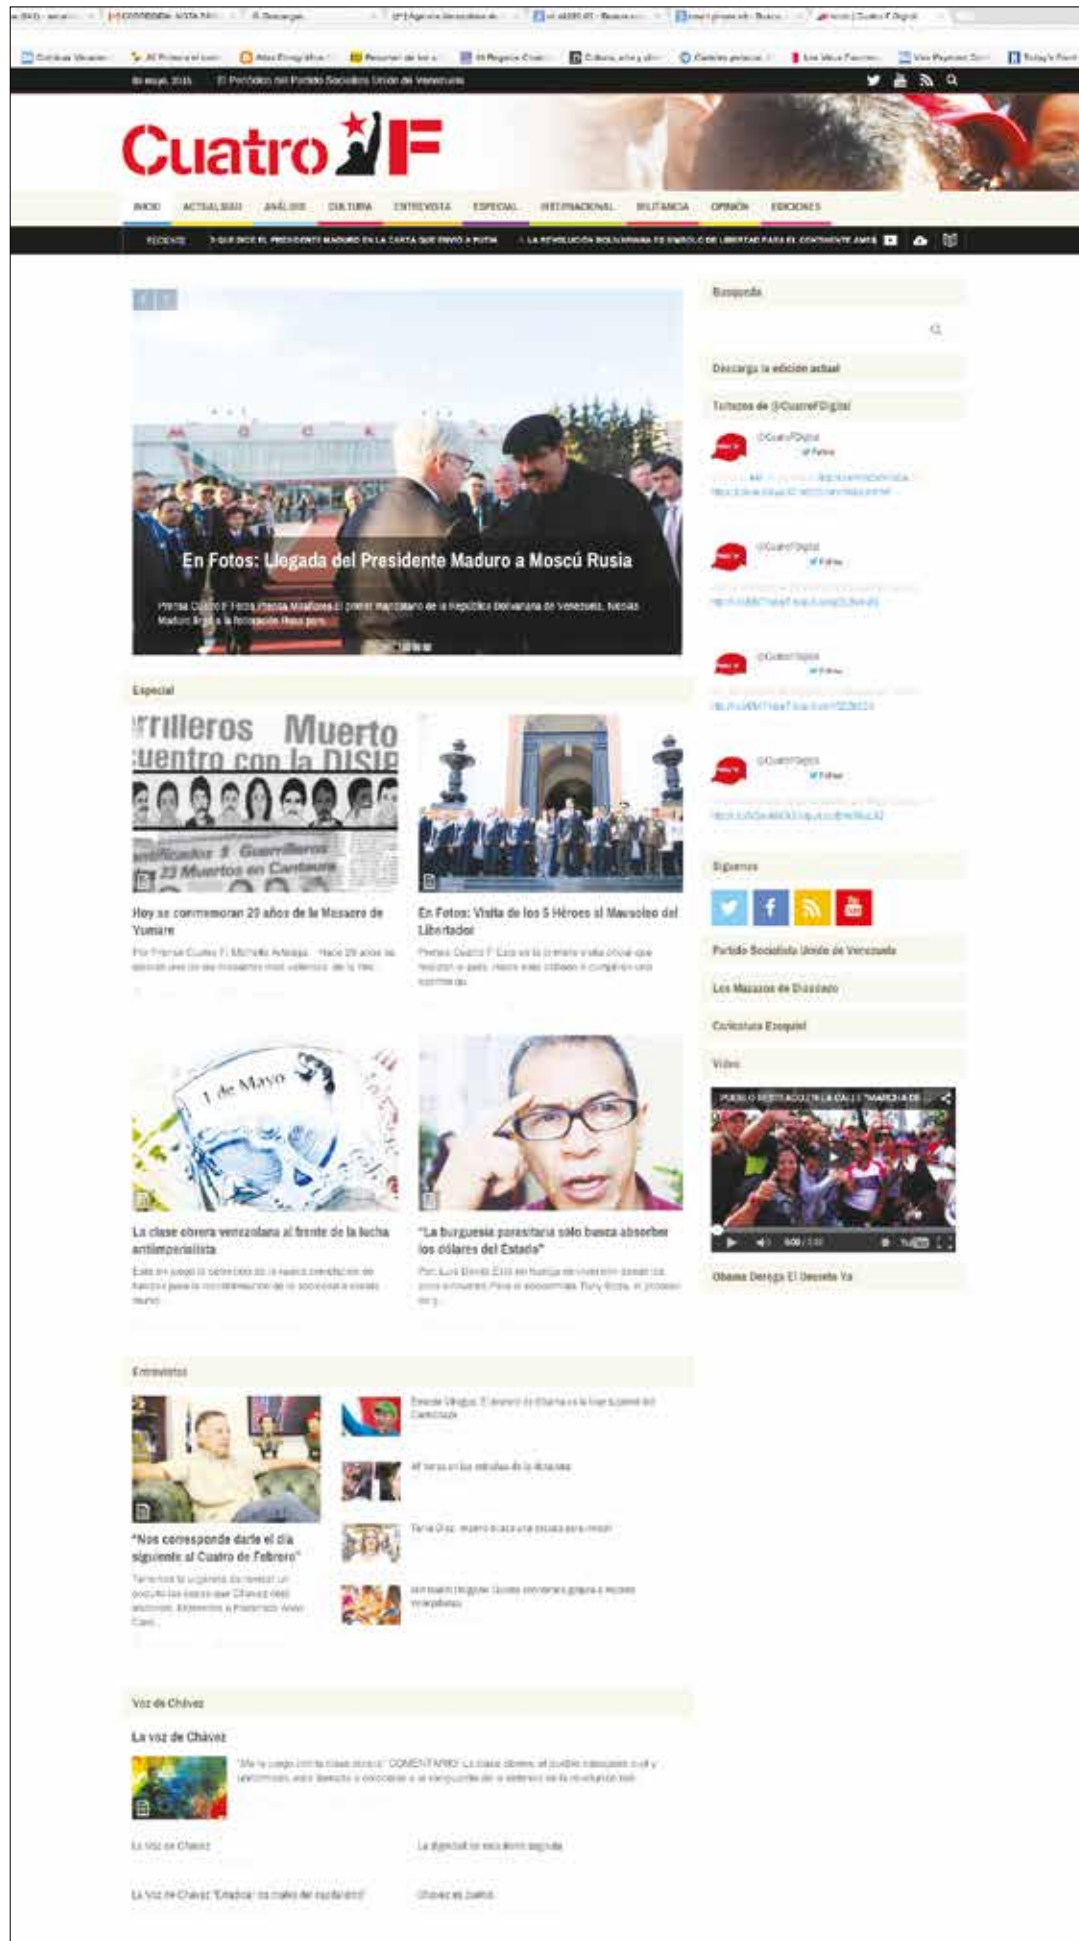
El Periódico del Partido Socialista Unido de Venezuela

Cuatro F

INICIO ACTUALIDAD ANÁLISIS CULTURA ENTREVISTA ESPECIAL INTERNACIONAL MILITANCIA OPINIÓN EDICIONES

RECIENTE LO QUE DICE EL PRESIDENTE MADURO EN LA CARTA QUE ENVIÓ A PUTIN LA REVOLUCIÓN BOLIVARIANA ES SÍMBOLO DE LIBERTAD PARA EL CONTINENTE AMER

En Fotos: Llegada del Presidente Maduro a Moscú Rusia

Prensa Cuatro F Fotos Prensa Miraflores El primer mandatario de la República Bolivariana de Venezuela, Nicolás Maduro llegó a la federación Rusa para

Especial

Hoy se conmemoran 29 años de la Masacre de Yumare

En Fotos: Visita de los 5 Héroes al Mausoleo del Libertador

La clase obrera venezolana al frente de la lucha antiimperialista

"La burguesía parasitaria sólo busca absorber los dólares del Estado"

Entrevistas

"Nos corresponde darle el día siguiente al Cuatro de Febrero"

Voz de Chávez

La voz de Chávez

Búsqueda

Descarga la edición actual

Tweets de @CuatroFDigital

Síguenos

Partido Socialista Unido de Venezuela

Los Mazazos de Diosdado

Caricatura Ezequiel

Video

Obama Deroga El Decreto Ya